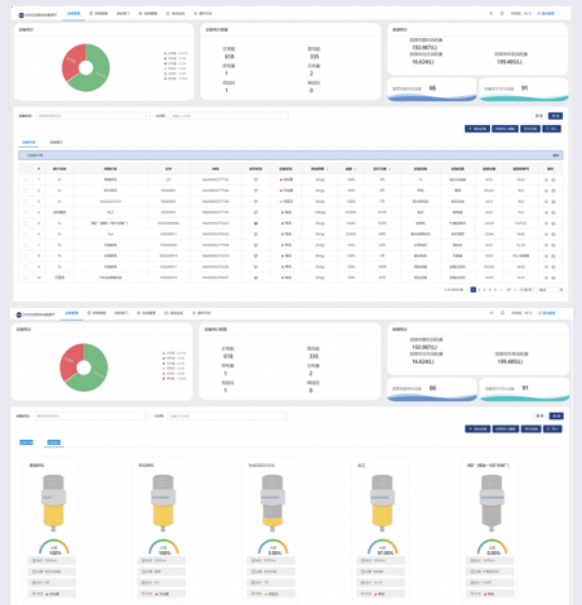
设备统计

设备状态数据
正常数
618
异常数
335
待机数
1
在线数
2
离线数
1
0

数据统计
当前年度总流量
150.987(L)
当前年度总流量
16.624(L)
199.465(L)
66
91

设备统计

设备状态数据
正常数
618
异常数
335
待机数
1
在线数
2
离线数
1
0

数据统计
当前年度总流量
150.987(L)
当前年度总流量
16.624(L)
199.465(L)
66
91

100%
100%
0.00%
97.00%
0.00%